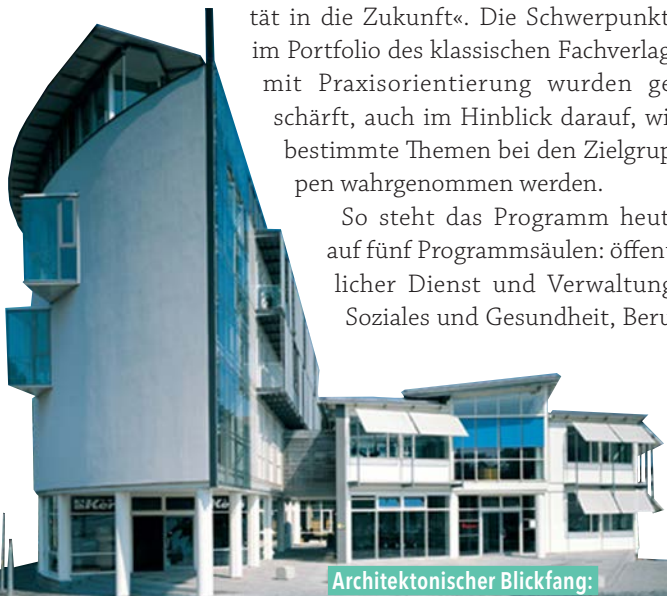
tät in die Zukunft«. Die Schwerpunkt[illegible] im Portfolio des klassischen Fachverlag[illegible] mit Praxisorientierung wurden ge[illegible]schärft, auch im Hinblick darauf, wi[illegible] bestimmte Themen bei den Zielgruppen wahrgenommen werden.

So steht das Programm heut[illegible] auf fünf Programmsäulen: öffent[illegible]licher Dienst und Verwaltung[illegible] Soziales und Gesundheit, Beru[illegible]

Ker

Ke

Architektonischer Blickfang: